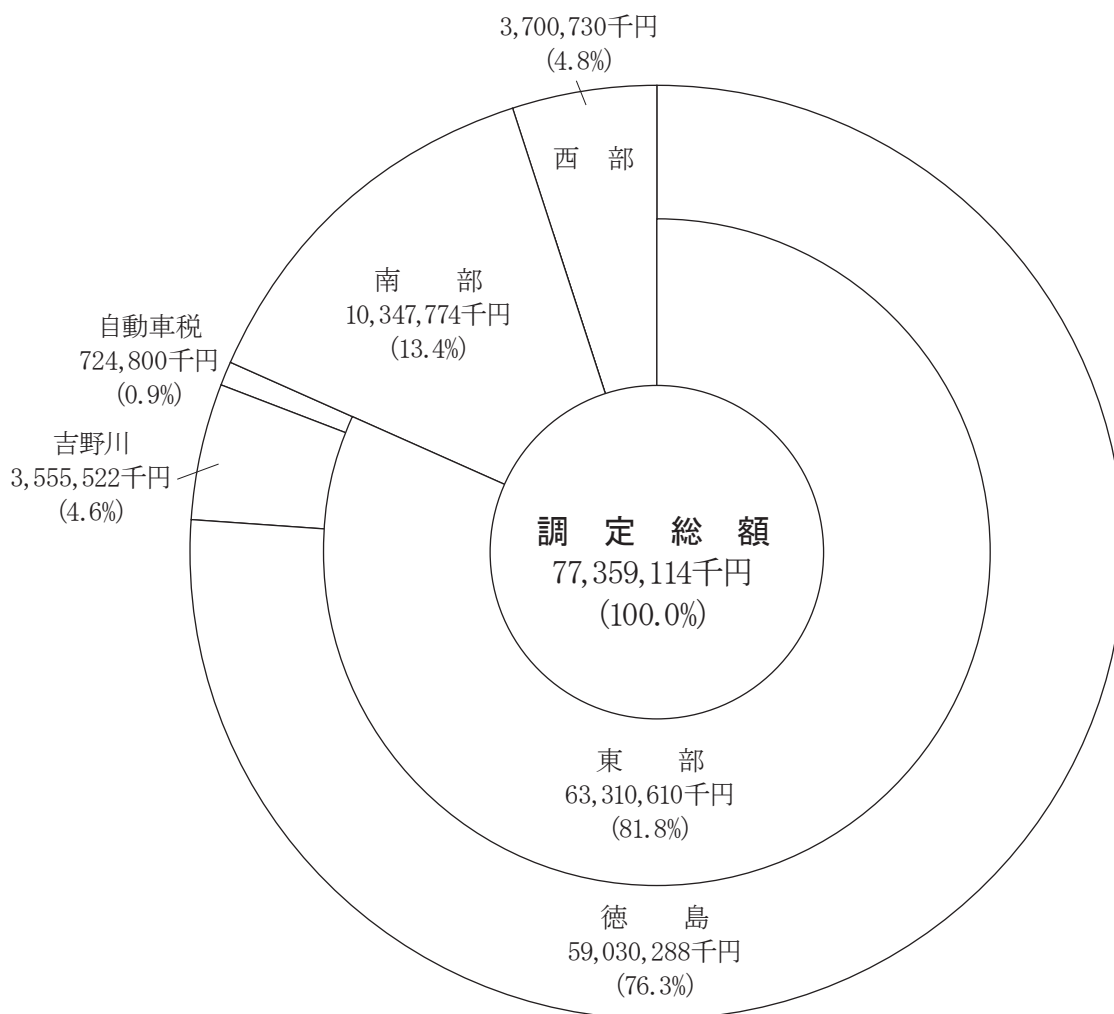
3,700,730千円
(4.8%)

西　部

南　部
10,347,774千円
(13.4%)

自動車税
724,800千円
(0.9%)

吉野川
3,555,522千円
(4.6%)

調　定　総　額
77,359,114千円
(100.0%)

東　部
63,310,610千円
(81.8%)

徳　島
59,030,288千円
(76.3%)